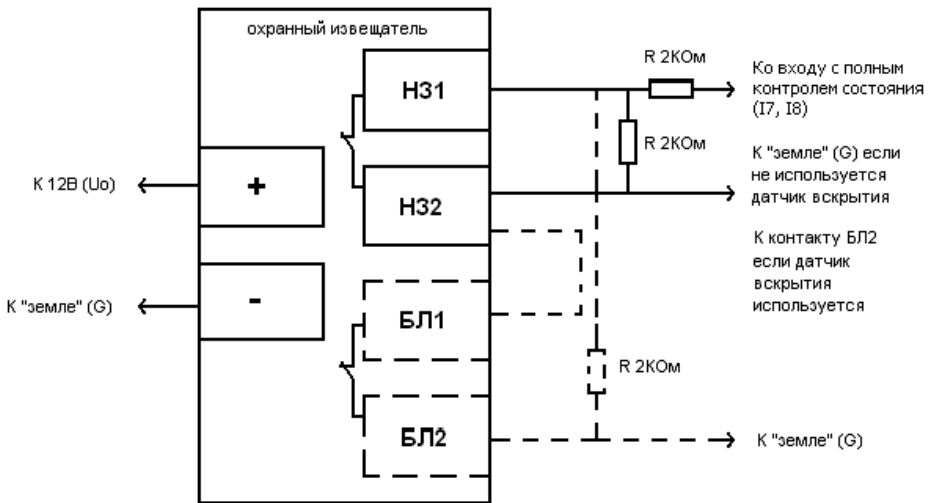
охранный извещатель

НЗ1

НЗ2

БЛ1

БЛ2

+

-

К 12В (Uo)

К "земле" (G)

R 2КОм

R 2КОм

R 2КОм

Ко входу с полным контролем состояния (I7, I8)

К "земле" (G) если не используется датчик вскрытия

К контакту БЛ2 если датчик вскрытия используется

К "земле" (G)